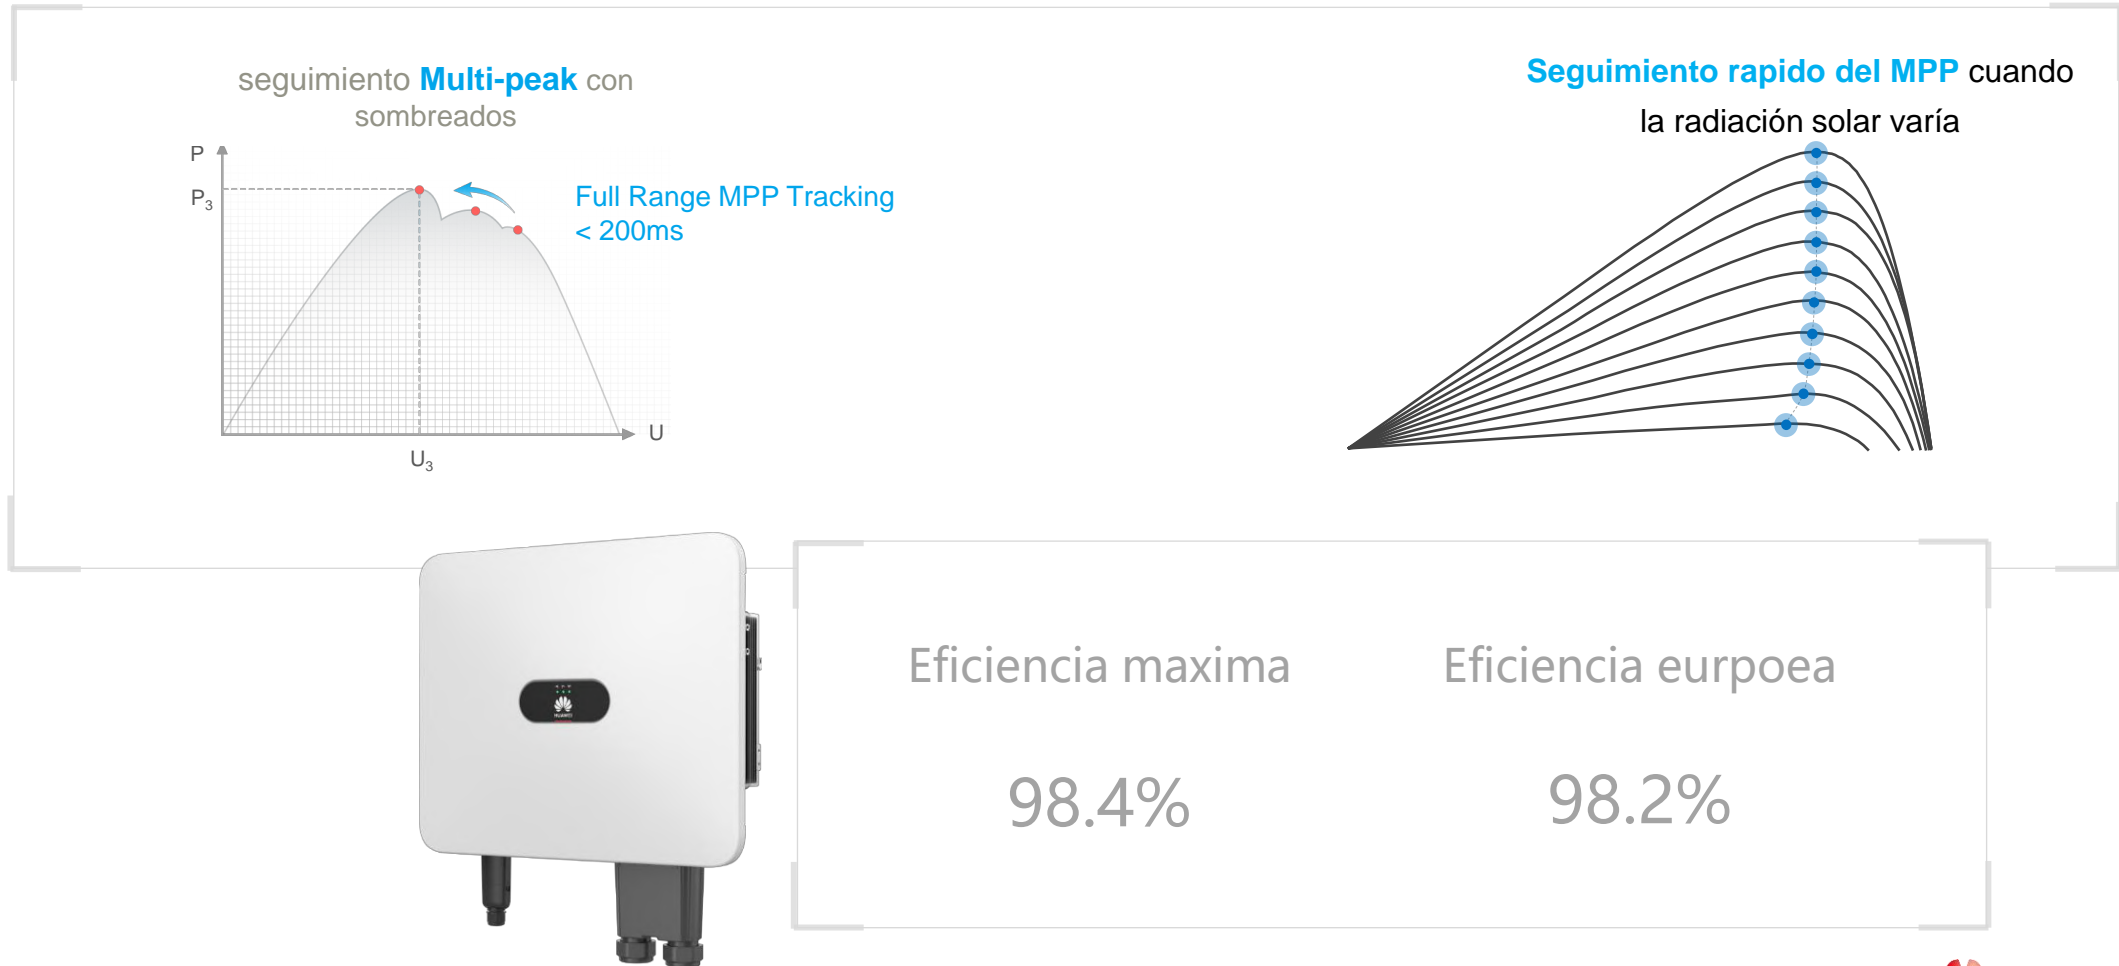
seguimiento **Multi-peak** con sombreados

P

$P_3$

Full Range MPP Tracking
< 200ms

U

$U_3$

**Seguimiento rapido del MPP** cuando la radiación solar varía

HUAWEI

Eficiencia maxima

98.4%

Eficiencia eurpoea

98.2%